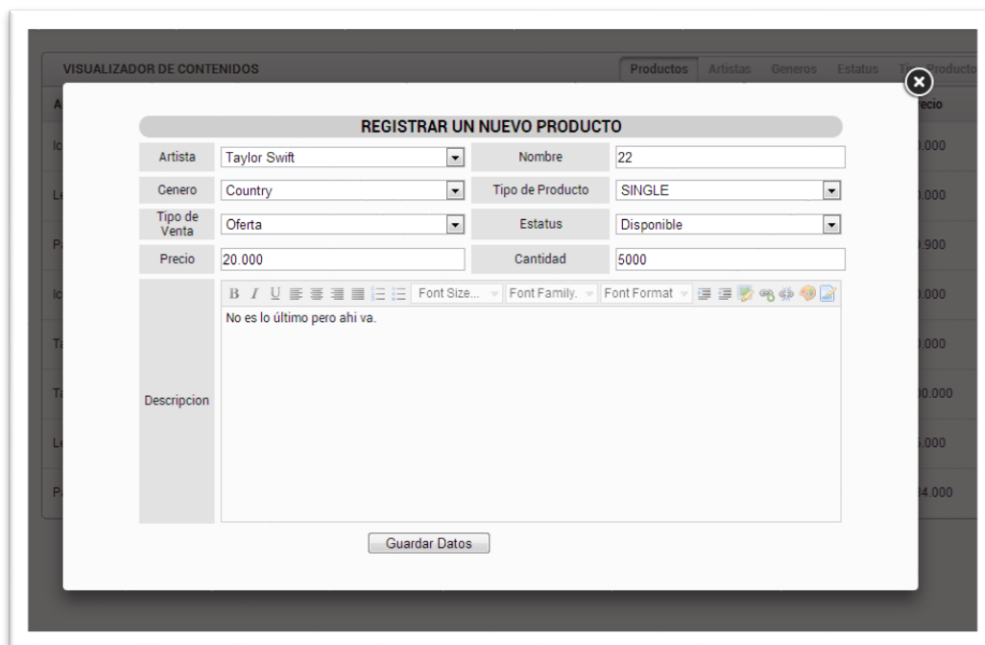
VISUALIZADOR DE CONTENIDOS

Productos Artistas Generos Estatus Ti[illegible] Producto

REGISTRAR UN NUEVO PRODUCTO

| | | | |
|---|---|---|---|
| Artista | Taylor Swift | Nombre | 22 |
| Cenero | Country | Tipo de Producto | SINGLE |
| Tipo de Venta | Oferta | Estatus | Disponible |
| Precio | 20.000 | Cantidad | 5000 |

Descripcion

B I U Font Size... Font Family. Font Format

No es lo último pero ahi va.

Guardar Datos